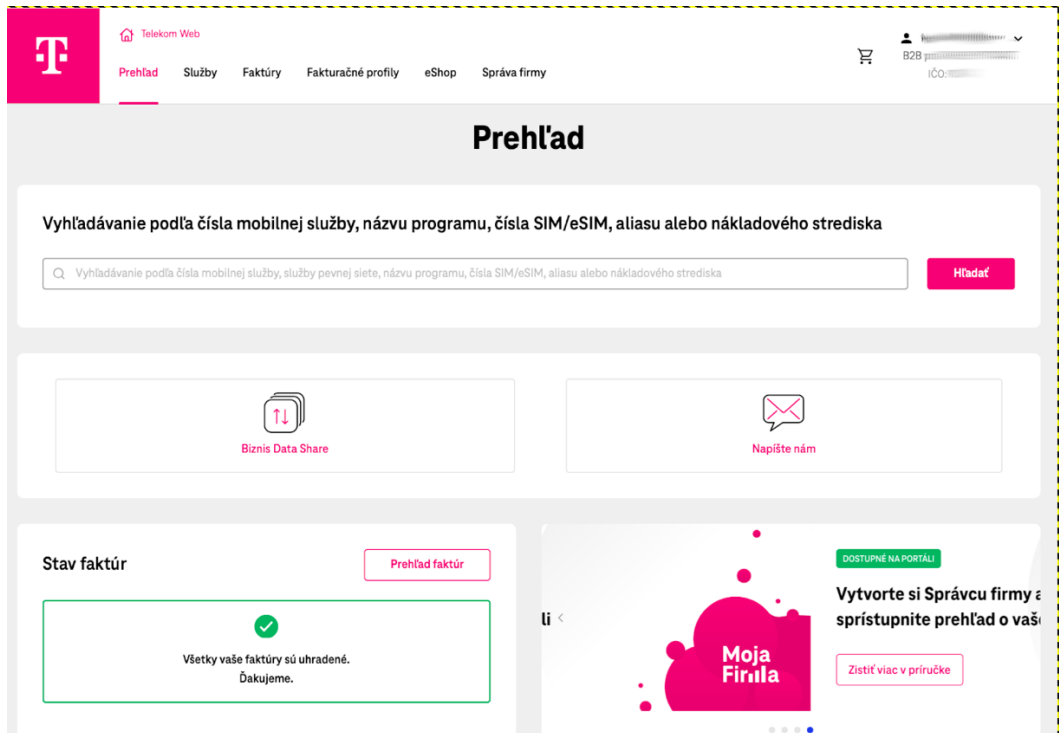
Telekom Web

Prehľad Služby Faktúry Fakturačné profily eShop Správa firmy

B2B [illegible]
IČO: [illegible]

Prehľad

Vyhľadávanie podľa čísla mobilnej služby, názvu programu, čísla SIM/eSIM, aliasu alebo nákladového strediska

Vyhľadávanie podľa čísla mobilnej služby, služby pevnej siete, názvu programu, čísla SIM/eSIM, aliasu alebo nákladového strediska

Hľadať

Biznis Data Share

Napíšte nám

Stav faktúr

Prehľad faktúr

Všetky vaše faktúry sú uhradené.
Ďakujeme.

li

DOSTUPNÉ NA PORTÁLI

Vytvorte si Správcu firmy a sprístupnite prehľad o vaš

Moja Firma

Zistiť viac v príručke